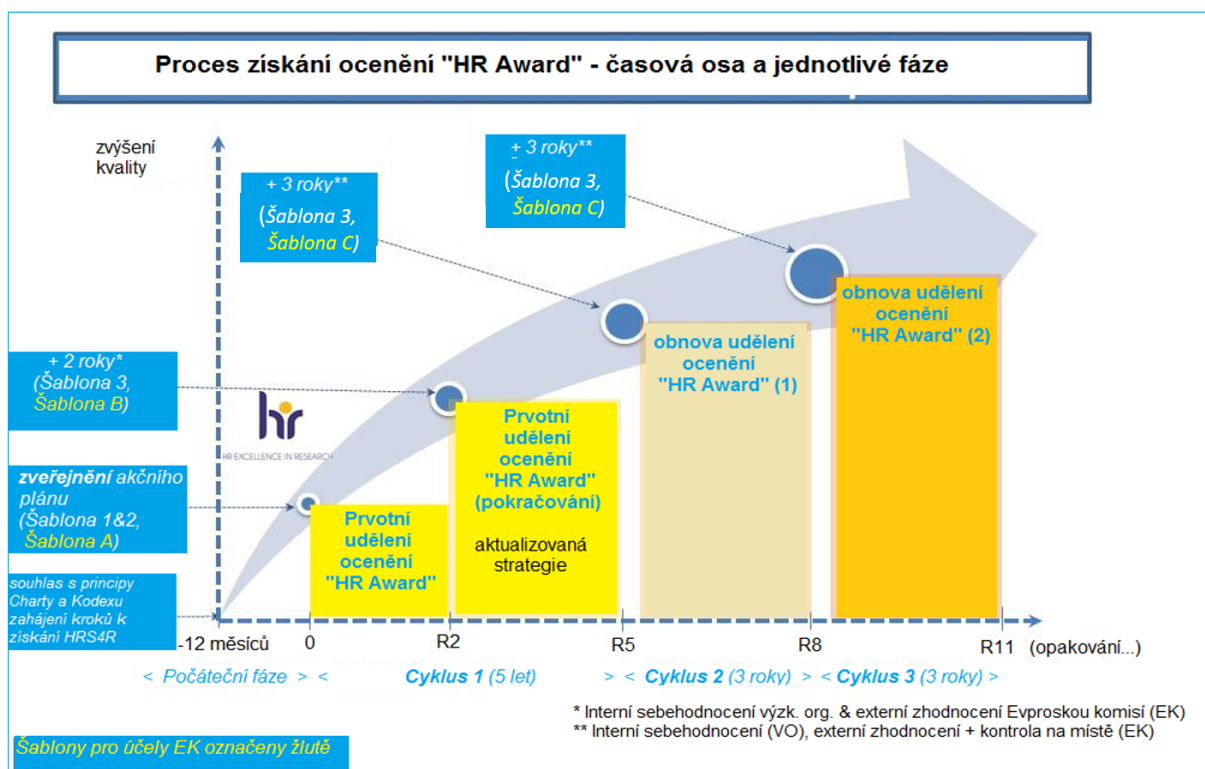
Proces získání ocenění "HR Award" - časová osa a jednotlivé fáze

zvýšení kvality

+ 3 roky** (Šablona 3, Šablona C)

+ 3 roky** (Šablona 3, Šablona C)

+ 2 roky* (Šablona 3, Šablona B)

hr
HR EXCELLENCE IN RESEARCH

zveřejnění akčního plánu (Šablona 1&2, Šablona A)

souhlas s principy Charty a Kodexu zahájení kroků k získání HRS4R

Prvotní udělení ocenění "HR Award"

Prvotní udělení ocenění "HR Award" (pokračování)

aktualizovaná strategie

obnova udělení ocenění "HR Award" (1)

obnova udělení ocenění "HR Award" (2)

-12 měsíců 0 R2 R5 R8 R11 (opakování...)

< Počáteční fáze > < Cyklus 1 (5 let) > < Cyklus 2 (3 roky) > < Cyklus 3 (3 roky) >

* Interní sebehodnocení výzk. org. & externí zhodnocení Evproskou komisí (EK)
** Interní sebehodnocení (VO), externí zhodnocení + kontrola na místě (EK)

Šablony pro účely EK označeny žlutě